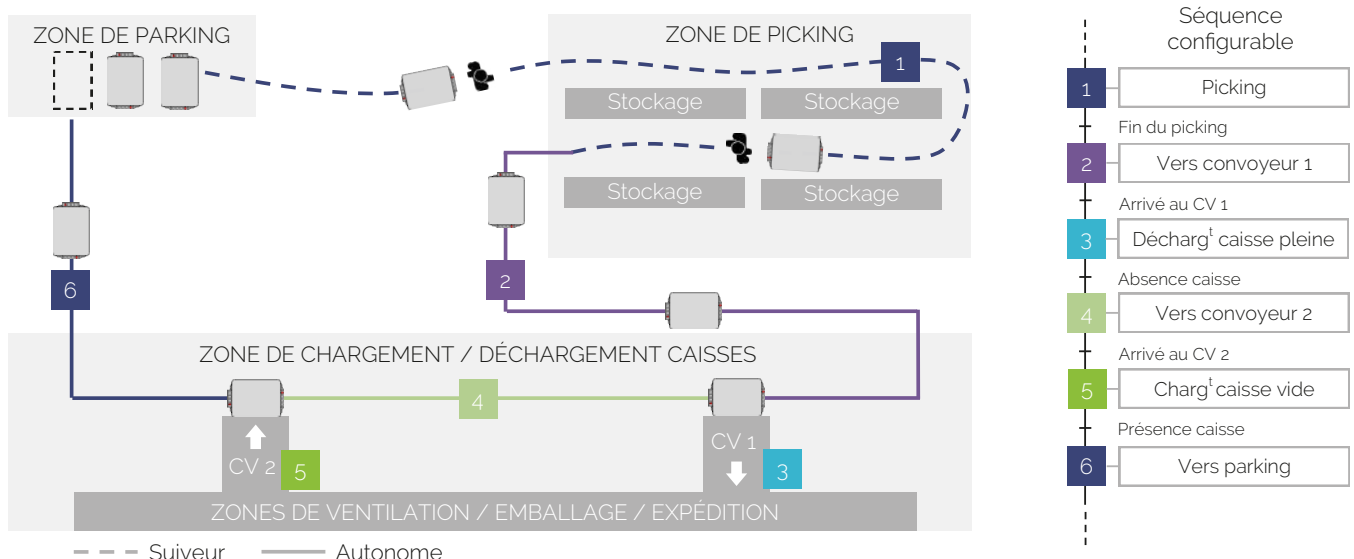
ZONE DE PARKING

ZONE DE PICKING

1

Stockage

Stockage

Stockage

Stockage

6

2

ZONE DE CHARGEMENT / DÉCHARGEMENT CAISSES

4

CV 2

5

CV 1

3

ZONES DE VENTILATION / EMBALLAGE / EXPÉDITION

Suiveur

Autonome

Séquence configurable

1 Picking

Fin du picking

2 Vers convoyeur 1

Arrivé au CV 1

3 Décharg$^{t}$ caisse pleine

Absence caisse

4 Vers convoyeur 2

Arrivé au CV 2

5 Charg$^{t}$ caisse vide

Présence caisse

6 Vers parking